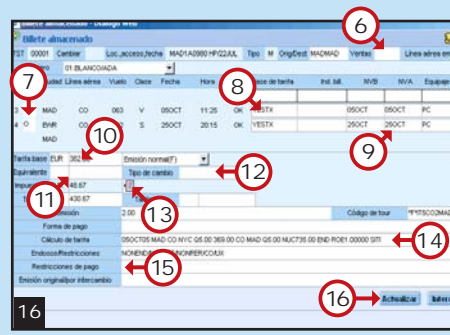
Billete almacenado - Diálogo Web

Billete almacenado

TST 00001 Cambiar Loc.,acceso,fecha MAD1A0980 HPG22JUL Tipo M Orig/Dest MADMAD Ventas Líneas aéreas en

01 BLANCO/ADA

Ciudad Línea aérea Vuelo Clase Fecha Hora Base de tarifa Ind. bill. NVB NVA Equipaje

3 MAD CO 063 V 05OCT 11:25 OK YESTX 05OCT 25OCT PC
4 EWR CO 052 S 25OCT 20:15 OK YESTX 25OCT 25OCT PC
MAD

Tarifa base EUR 362 Emisión normal(F)

Equivalente Tipo de cambio

Impuesto 48.67

T 430.67

Comisión 2.00 Código de tour *F*ITSCO2MAD

Forma de pago

Cálculo de tarifa 05OCT05 MAD CO NYC Q5.00 369.00 CO MAD Q5.00 NUC735.00 END ROE1.000000 SITI

Endosos/Restricciones NONEND/NONREF/NONREF/CO/UX

Restricciones de pago

Emisión original/por intercambio

Actualizar

6
7
8
9
10
11
12
13
14
15
16
16